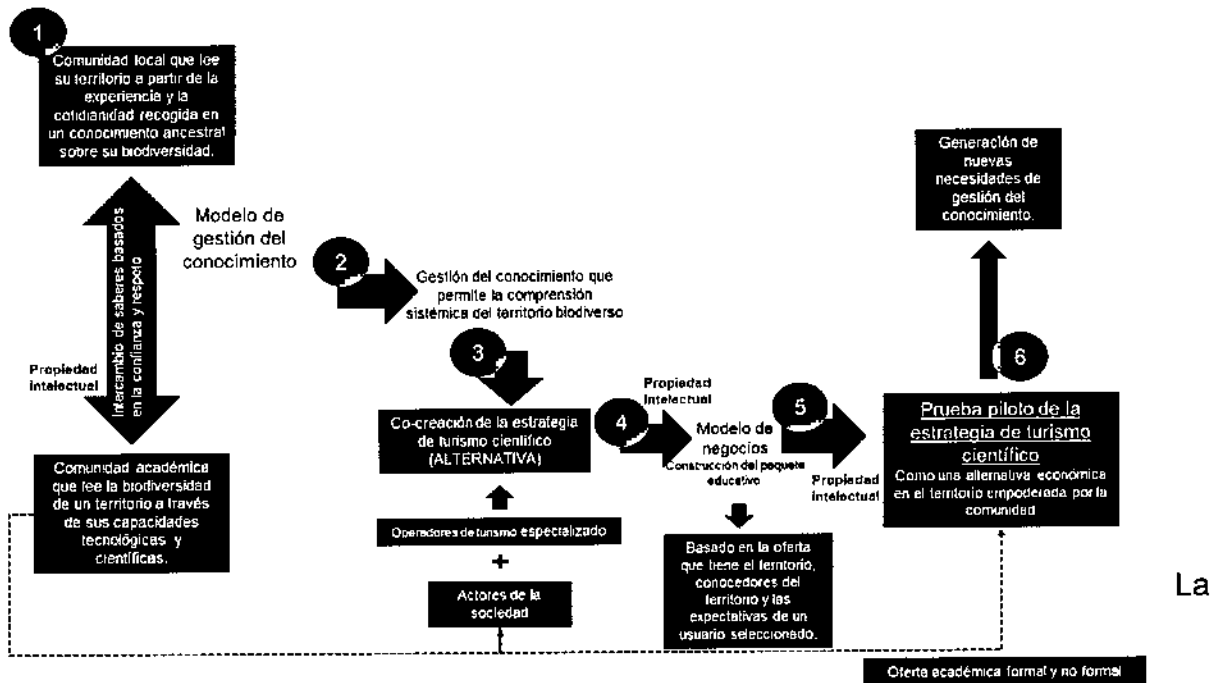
1

Comunidad local que lee su territorio a partir de la experiencia y la cotidianidad recogida en un conocimiento ancestral sobre su biodiversidad.

Intercambio de saberes basados en la confianza y respeto

Propiedad intelectual

Comunidad académica que lee la biodiversidad de un territorio a través de sus capacidades tecnológicas y científicas.

Modelo de gestión del conocimiento

2

Gestión del conocimiento que permite la comprensión sistémica del territorio biodiverso

3

Co-creación de la estrategia de turismo científico (ALTERNATIVA)

Operadores de turismo especializado

+

Actores de la sociedad

Propiedad intelectual

4

Modelo de negocios

Construcción del paquete educativo

Basado en la oferta que tiene el territorio, conocedores del territorio y las expectativas de un usuario seleccionado.

5

Propiedad intelectual

Prueba piloto de la estrategia de turismo científico

Como una alternativa económica en el territorio empoderada por la comunidad

6

Generación de nuevas necesidades de gestión del conocimiento.

Oferta académica formal y no formal

La